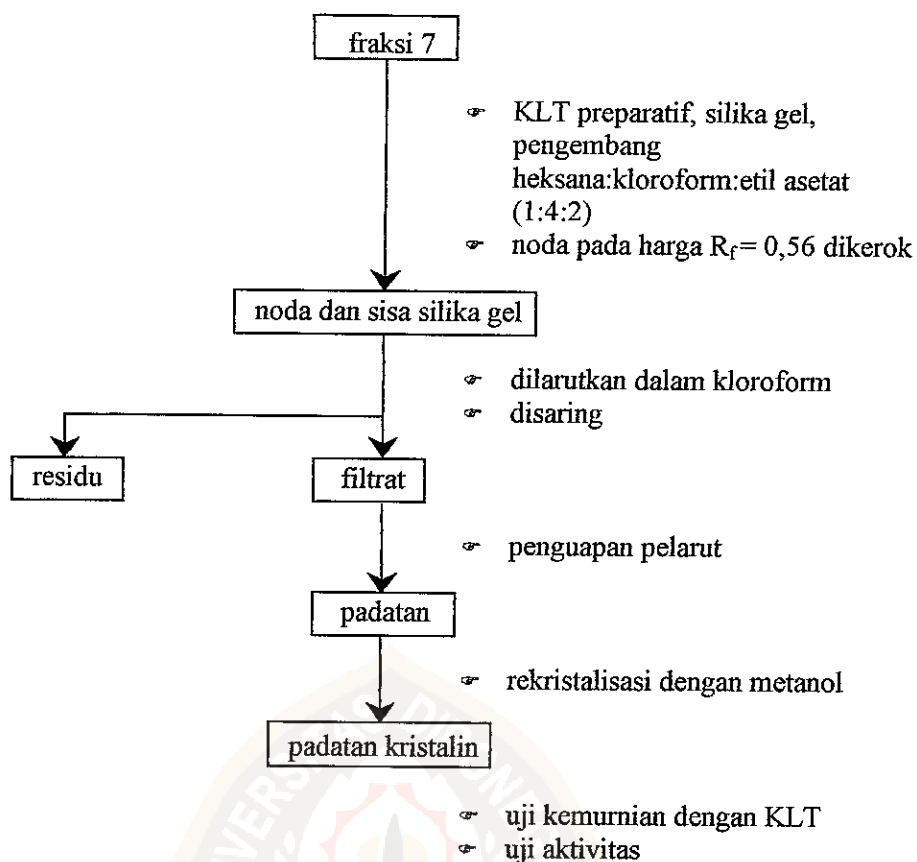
fraksi 7

☞ KLT preparatif, silika gel, pengembang heksana:kloroform:etil asetat (1:4:2)
☞ noda pada harga $R_f$ = 0,56 dikerok

noda dan sisa silika gel

☞ dilarutkan dalam kloroform
☞ disaring

residu

filtrat

☞ penguapan pelarut

padatan

☞ rekristalisasi dengan metanol

padatan kristalin

☞ uji kemurnian dengan KLT
☞ uji aktivitas